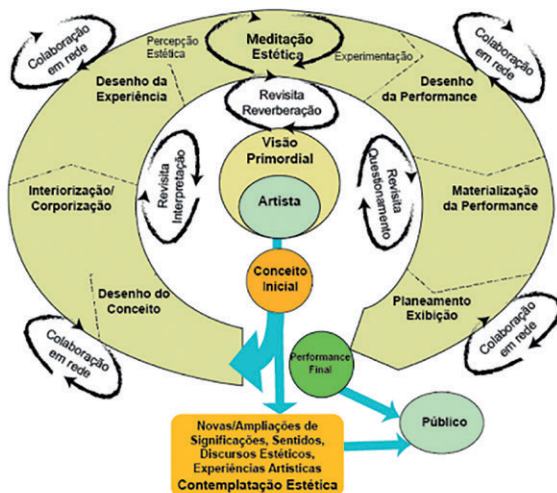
Colaboração em rede

Percepção Estética

Meditação Estética

Experimentação

Colaboração em rede

Desenho da Experiência

Revisita Reverberação

Desenho da Performance

Visão Primordial

Revisita Interpretação

Revisita Questionamento

Interiorização/ Corporização

Artista

Materialização da Performance

Conceito Inicial

Desenho do Conceito

Planeamento Exibição

Colaboração em rede

Performance Final

Colaboração em rede

Público

Novas/Ampliações de Significações, Sentidos, Discursos Estéticos, Experiências Artísticas
Contemplatação Estética